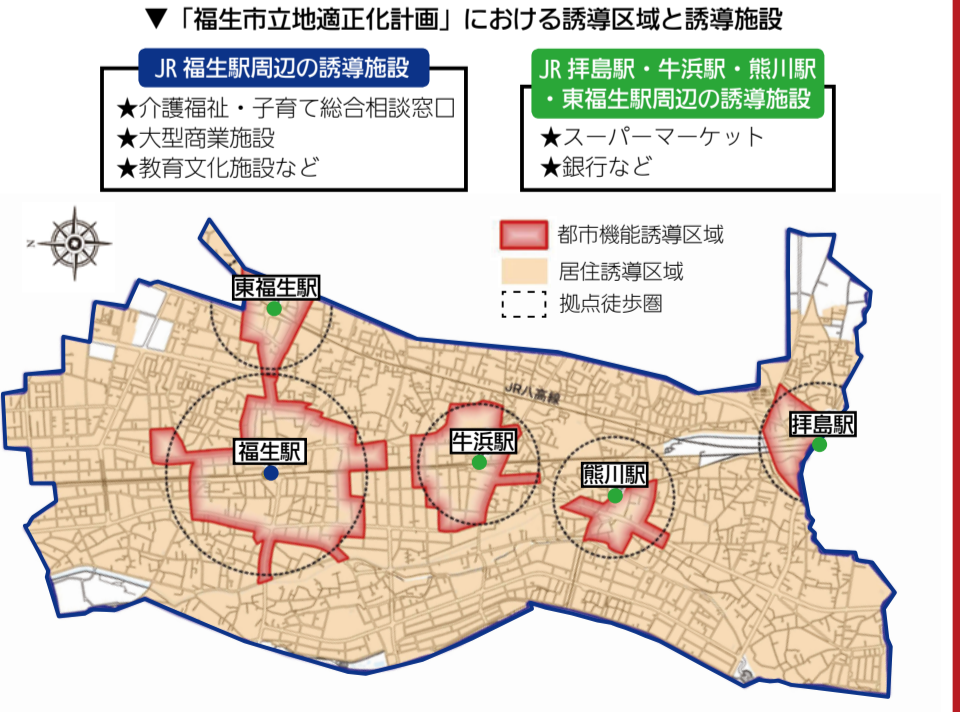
▼「福生市立地適正化計画」における誘導区域と誘導施設

JR 福生駅周辺の誘導施設

★介護福祉・子育て総合相談窓口
★大型商業施設
★教育文化施設など

JR 拝島駅・牛浜駅・熊川駅・東福生駅周辺の誘導施設

★スーパーマーケット
★銀行など

都市機能誘導区域
居住誘導区域
拠点徒歩圏

東福生駅
JR八高線
福生駅
牛浜駅
熊川駅
拝島駅